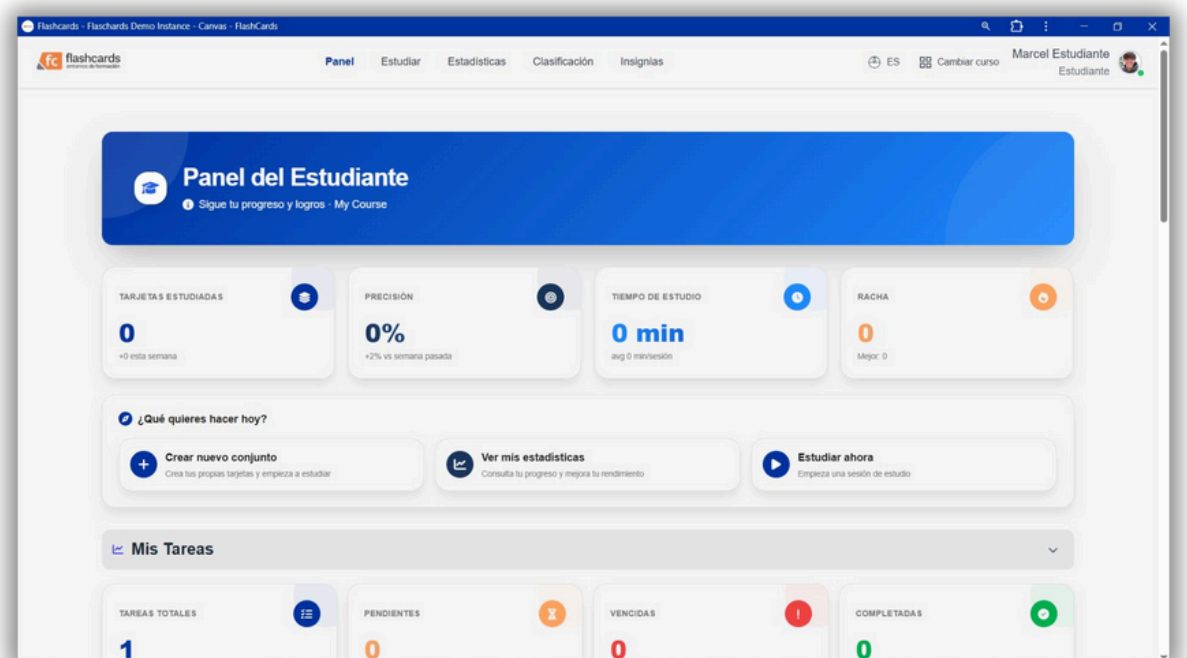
Flashcards - Flaschards Demo Instance - Canvas - FlashCards

fc flashcards entorno de formación

Panel Estudiar Estadísticas Clasificación Insignias

ES Cambiar curso Marcel Estudiante Estudiante

Panel del Estudiante

Sigue tu progreso y logros · My Course

TARJETAS ESTUDIADAS
0
+0 esta semana

PRECISIÓN
0%
+2% vs semana pasada

TIEMPO DE ESTUDIO
0 min
avg 0 min/sesión

RACHA
0
Mejor: 0

¿Qué quieres hacer hoy?

Crear nuevo conjunto
Crea tus propias tarjetas y empieza a estudiar

Ver mis estadísticas
Consulta tu progreso y mejora tu rendimiento

Estudiar ahora
Empieza una sesión de estudio

Mis Tareas

TAREAS TOTALES
1

PENDIENTES
0

VENCIDAS
0

COMPLETADAS
0